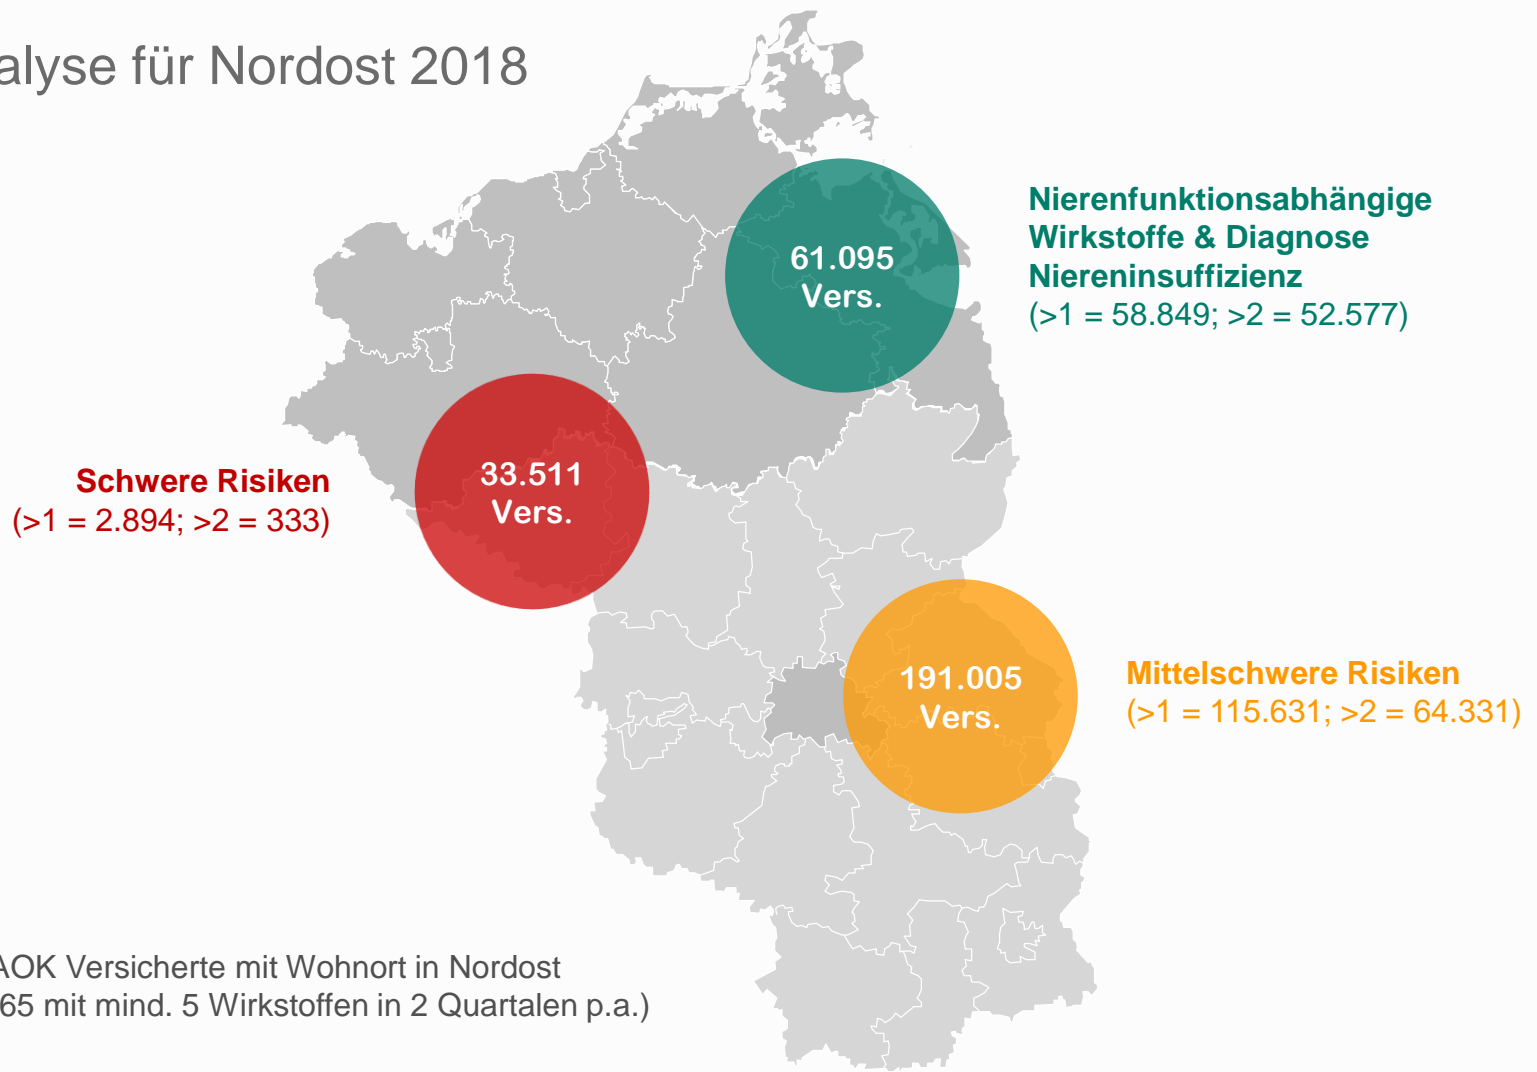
alyse für Nordost 2018

61.095 Vers.

Nierenfunktionsabhängige Wirkstoffe & Diagnose Niereninsuffizienz
(>1 = 58.849; >2 = 52.577)

Schwere Risiken
(>1 = 2.894; >2 = 333)

33.511 Vers.

191.005 Vers.

Mittelschwere Risiken
(>1 = 115.631; >2 = 64.331)

AOK Versicherte mit Wohnort in Nordost
65 mit mind. 5 Wirkstoffen in 2 Quartalen p.a.)